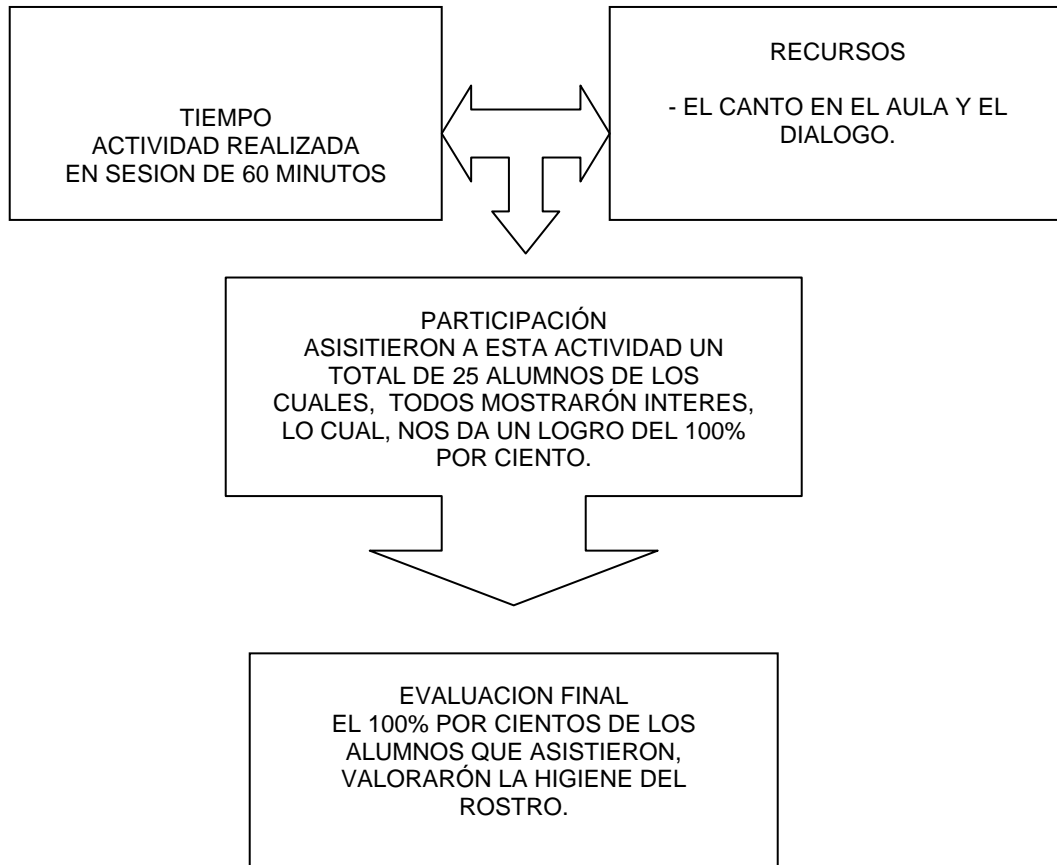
TIEMPO
ACTIVIDAD REALIZADA
EN SESION DE 60 MINUTOS

RECURSOS

- EL CANTO EN EL AULA Y EL DIALOGO.

PARTICIPACIÓN
ASISITIERON A ESTA ACTIVIDAD UN TOTAL DE 25 ALUMNOS DE LOS CUALES, TODOS MOSTRARÓN INTERES, LO CUAL, NOS DA UN LOGRO DEL 100% POR CIENTO.

EVALUACION FINAL
EL 100% POR CIENTOS DE LOS ALUMNOS QUE ASISTIERON, VALORARÓN LA HIGIENE DEL ROSTRO.